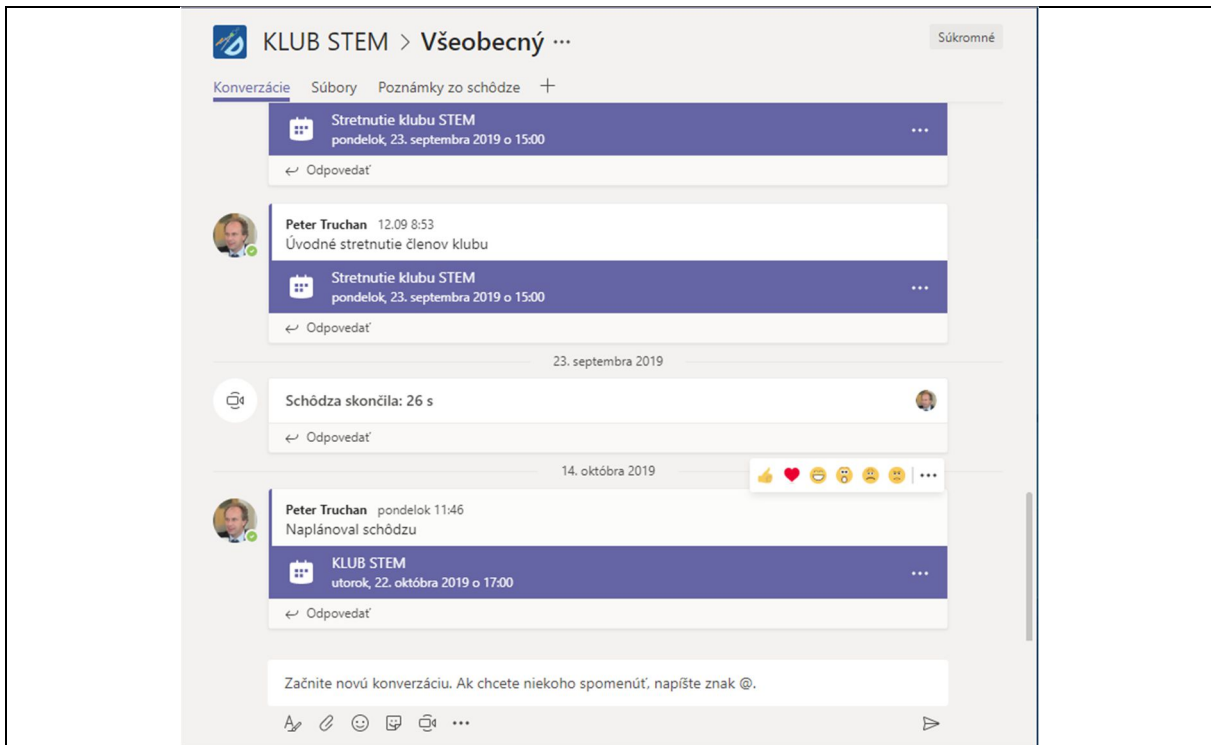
KLUB STEM > Všeobecný ···

Súkromné

Konverzácie Súbory Poznámky zo schôdze +

Stretnutie klubu STEM
pondelok, 23. septembra 2019 o 15:00

···

Odpovedať

Peter Truchan 12.09 8:53
Úvodné stretnutie členov klubu

Stretnutie klubu STEM
pondelok, 23. septembra 2019 o 15:00

···

Odpovedať

23. septembra 2019

Schôdza skončila: 26 s

Odpovedať

14. októbra 2019

···

Peter Truchan pondelok 11:46
Naplánoval schôdzu

KLUB STEM
utorok, 22. októbra 2019 o 17:00

···

Odpovedať

Začnite novú konverzáciu. Ak chcete niekoho spomenúť, napíšte znak @.

···